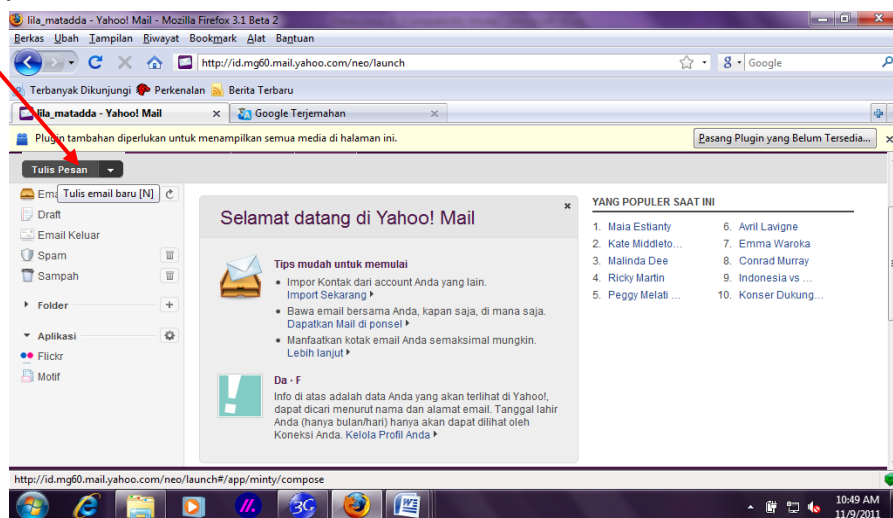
lila_matadda - Yahoo! Mail - Mozilla Firefox 3.1 Beta 2

Berkas Ubah Tampilan Riwayat Bookmark Alat Bantuan

http://id.mg60.mail.yahoo.com/neo/launch

Google

Terbanyak Dikunjungi Perkenalan Berita Terbaru

lila_matadda - Yahoo! Mail

Google Terjemahan

Plugin tambahan diperlukan untuk menampilkan semua media di halaman ini.

Pasang Plugin yang Belum Tersedia...

Tulis Pesan

Ema

Tulis email baru [N]

Draft

Email Keluar

Spam

Sampah

Folder

Aplikasi

Flickr

Motif

Selamat datang di Yahoo! Mail

Tips mudah untuk memulai

Impor Kontak dari account Anda yang lain. Import Sekarang

Bawa email bersama Anda, kapan saja, di mana saja. Dapatkan Mail di ponsel

Manfaatkan kotak email Anda semaksimal mungkin. Lebih lanjut

Da · F

Info di atas adalah data Anda yang akan terlihat di Yahoo!, dapat dicari menurut nama dan alamat email. Tanggal lahir Anda (hanya bulan/hari) hanya akan dapat dilihat oleh Koneksi Anda. Kelola Profil Anda

YANG POPULER SAAT INI

1. Maia Estianty
2. Kate Middleto...
3. Malinda Dee
4. Ricky Martin
5. Peggy Melati ...
6. Avril Lavigne
7. Emma Waroka
8. Conrad Murray
9. Indonesia vs ...
10. Konser Dukung...

http://id.mg60.mail.yahoo.com/neo/launch#/app/minty/compose

10:49 AM
11/9/2011